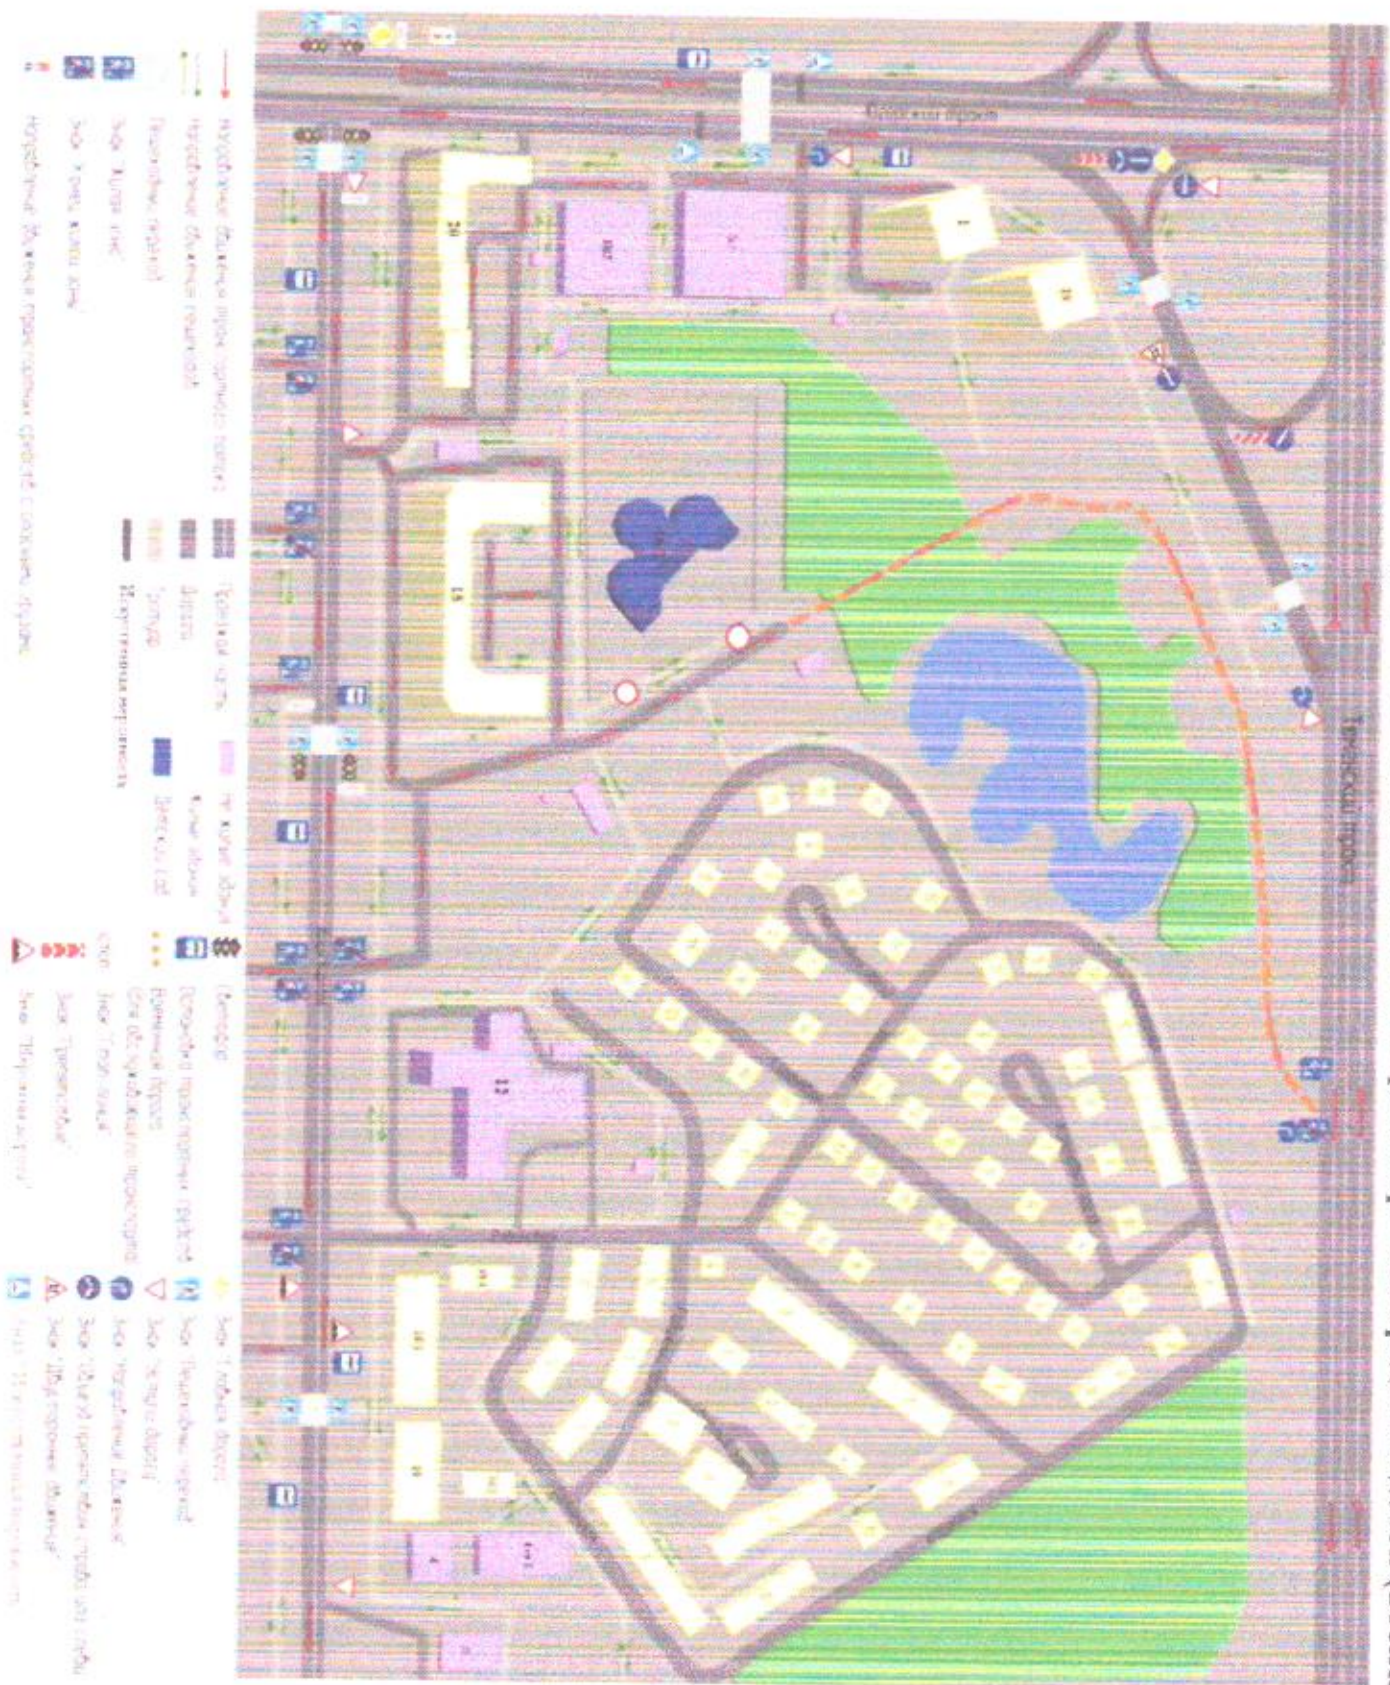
Проезжая часть
Дороги
Тротуар
Жилая застройка
Нежилые здания
Школа
Светофор
Искусственная неровность
Зона "Главная дорога"
Зона "Пешеходный переход"
Зона "Уступите дорогу"
Знак "Пешеходная дорожка"
Зона "Движение прямо"
Зона "Дети"
Пешеходный переход
Направление движения транспортных средств
Направление движения пешеходов
Подземный пешеходный переход
Остановка общественного транспорта
Трамвайные пути
Зона "Парковка"
Зона "Жилая зона"
Зона "Дети"
Зона "Предписывающие знаки"
Зона "Обгон запрещен"
Зона "Пешеходная дорожка"
Трамвайный проезд
Проезд
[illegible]
1
2
3
4
10
11
13
15
16
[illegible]